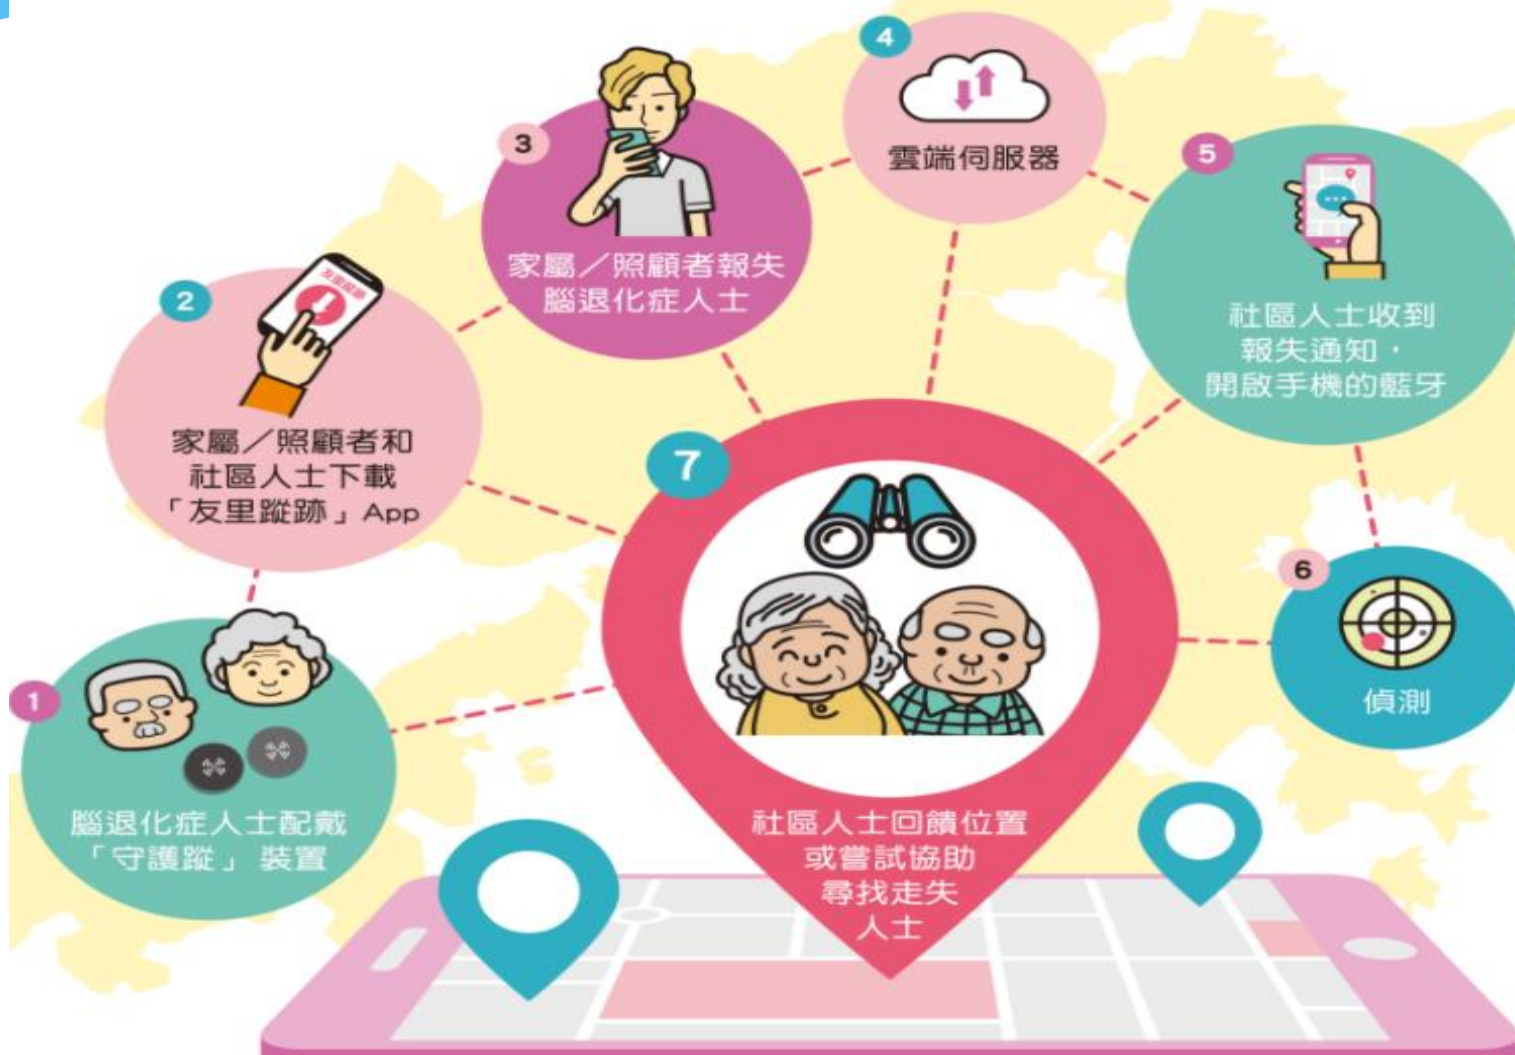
1
腦退化症人士配戴「守護蹤」裝置

2
家屬／照顧者和社區人士下載「友里蹤跡」App

3
家屬／照顧者報失腦退化症人士

4
雲端伺服器

5
社區人士收到報失通知，開啟手機的藍牙

6
偵測

7
社區人士回饋位置或嘗試協助尋找走失人士